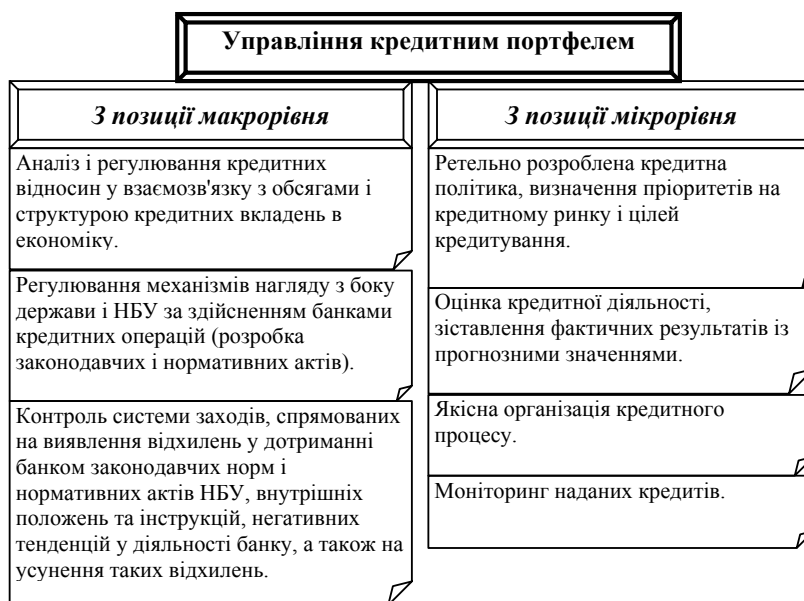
Управління кредитним портфелем

З позиції макрорівня

Аналіз і регулювання кредитних відносин у взаємозв'язку з обсягами і структурою кредитних вкладень в економіку.

Регулювання механізмів нагляду з боку держави і НБУ за здійсненням банками кредитних операцій (розробка законодавчих і нормативних актів).

Контроль системи заходів, спрямованих на виявлення відхилень у дотриманні банком законодавчих норм і нормативних актів НБУ, внутрішніх положень та інструкцій, негативних тенденцій у діяльності банку, а також на усунення таких відхилень.

З позиції мікрорівня

Ретельно розроблена кредитна політика, визначення пріоритетів на кредитному ринку і цілей кредитування.

Оцінка кредитної діяльності, зіставлення фактичних результатів із прогнозними значеннями.

Якісна організація кредитного процесу.

Моніторинг наданих кредитів.